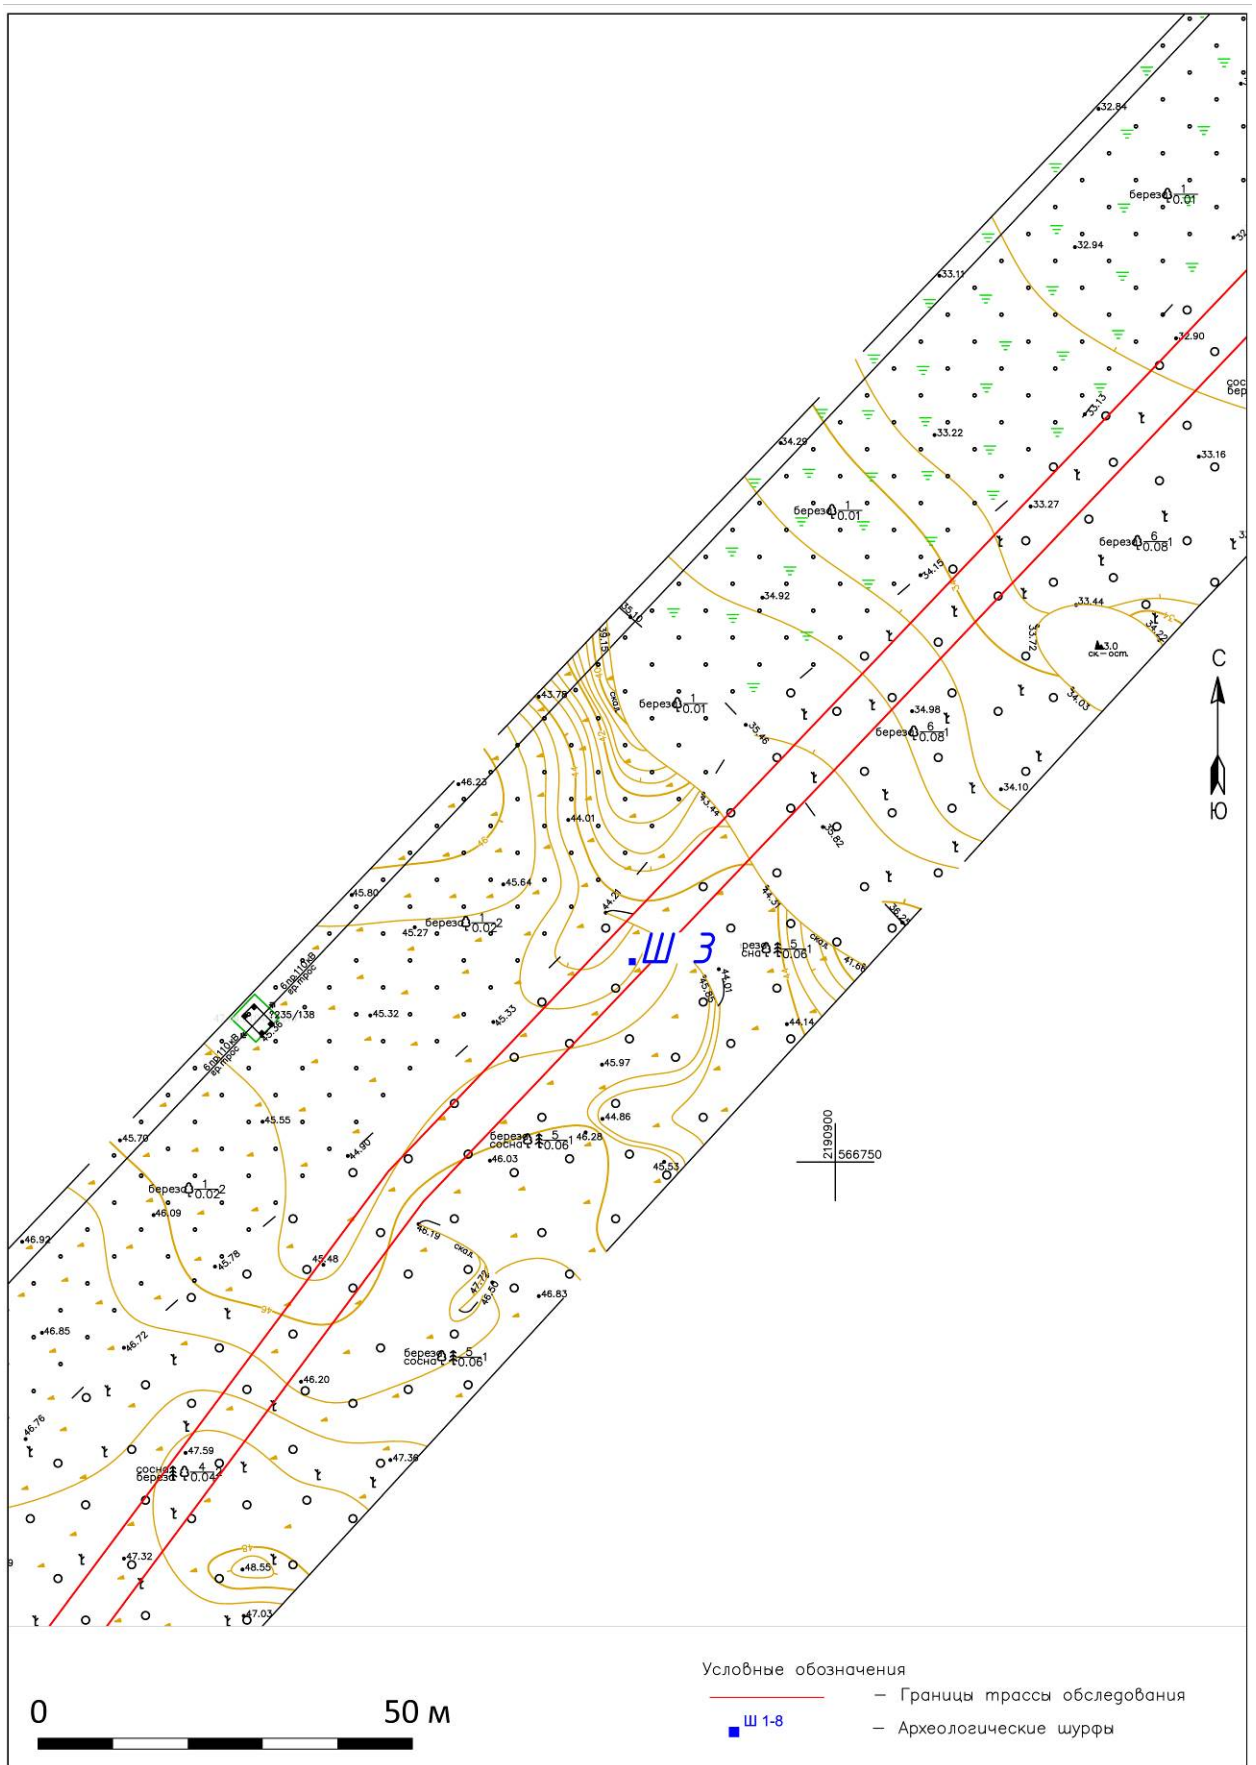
32.84
берез $\frac{1}{0.01}$
32.94
33.11
32.90
33.13
33.22
34.29
33.16
33.27
берез $\frac{1}{0.01}$
берез $\frac{6}{0.08}$ 1
34.15
34.92
33.44
35.10
33.72
3.0
ск.-ост.
34.22
36.15
43.78
берез $\frac{1}{0.01}$
34.03
35.46
34.98
берез $\frac{6}{0.08}$ 1
С
Ю
46.23
43.44
34.10
44.01
6.82
45.64
45.80
44.21
34.31
берез $\frac{1}{0.02}$ 2
45.27
.Ш 3
берез сна $\frac{5}{0.06}$ 1
41.68
36.22
6пр110-в
8р.прос
235/138
45.32
45.33
44.01
45.85
44.14
45.97
45.55
44.86
2190900
566750
45.70
44.90
берез сосна $\frac{5}{0.06}$
46.28
46.03
45.53
берез $\frac{1}{0.02}$ 2
46.09
46.92
45.78
45.48
46.19
47.72
48.50
46.83
46.85
46.72
берез сосна $\frac{5}{0.06}$ 1
46.20
46.76
47.59
сосна берез $\frac{4}{0.04}$
47.36
47.32
48.55
47.03
0
50 м
Условные обозначения
— Границы трассы обследования
Ш 1-8
— Археологические шурфы